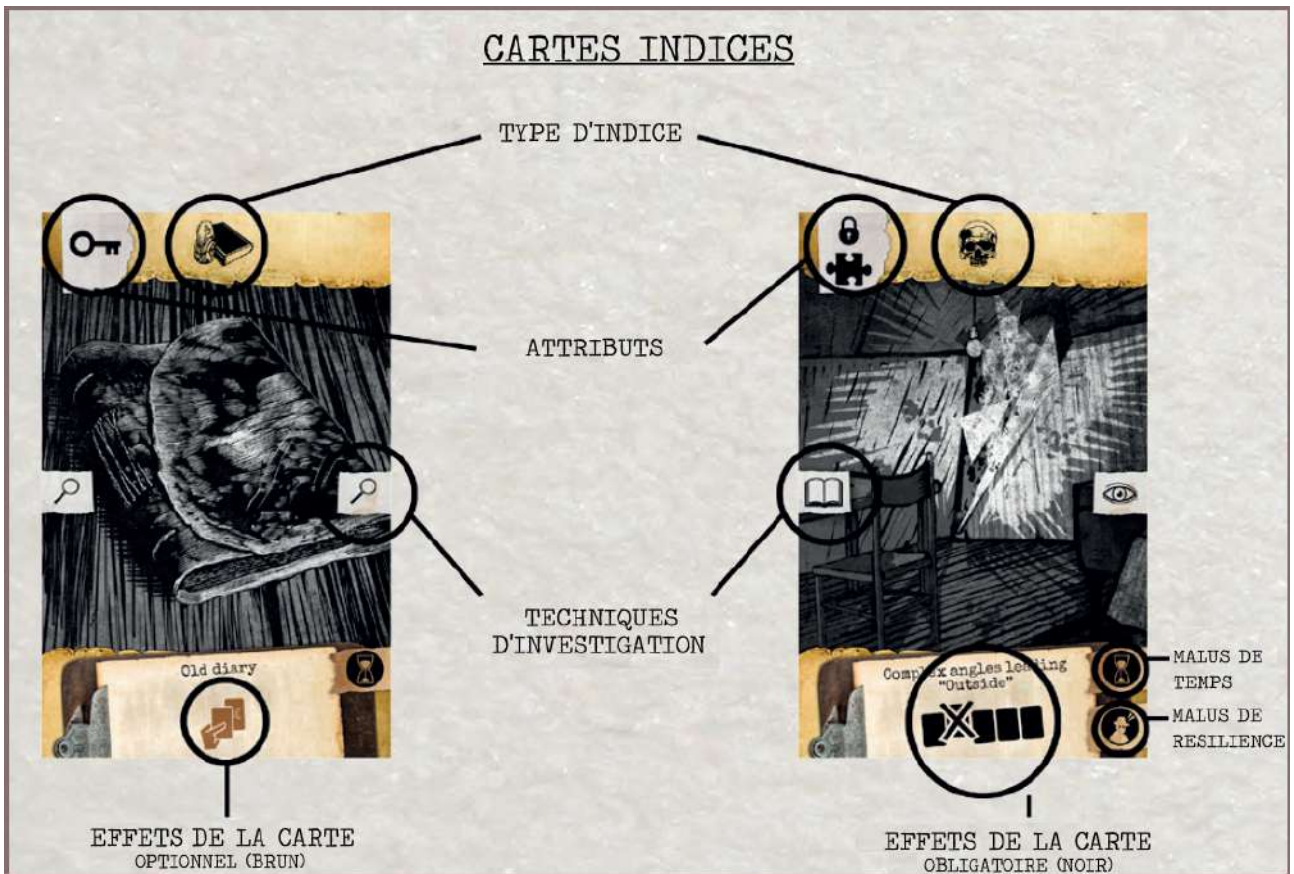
CARTES INDICES

TYPE D'INDICE

ATTRIBUTS

TECHNIQUES D'INVESTIGATION

Old diary

Complex angles leading "Outside"

MALUS DE TEMPS

MALUS DE RESILIENCE

EFFETS DE LA CARTE
OPTIONNEL (BRUN)

EFFETS DE LA CARTE
OBLIGATOIRE (NOIR)